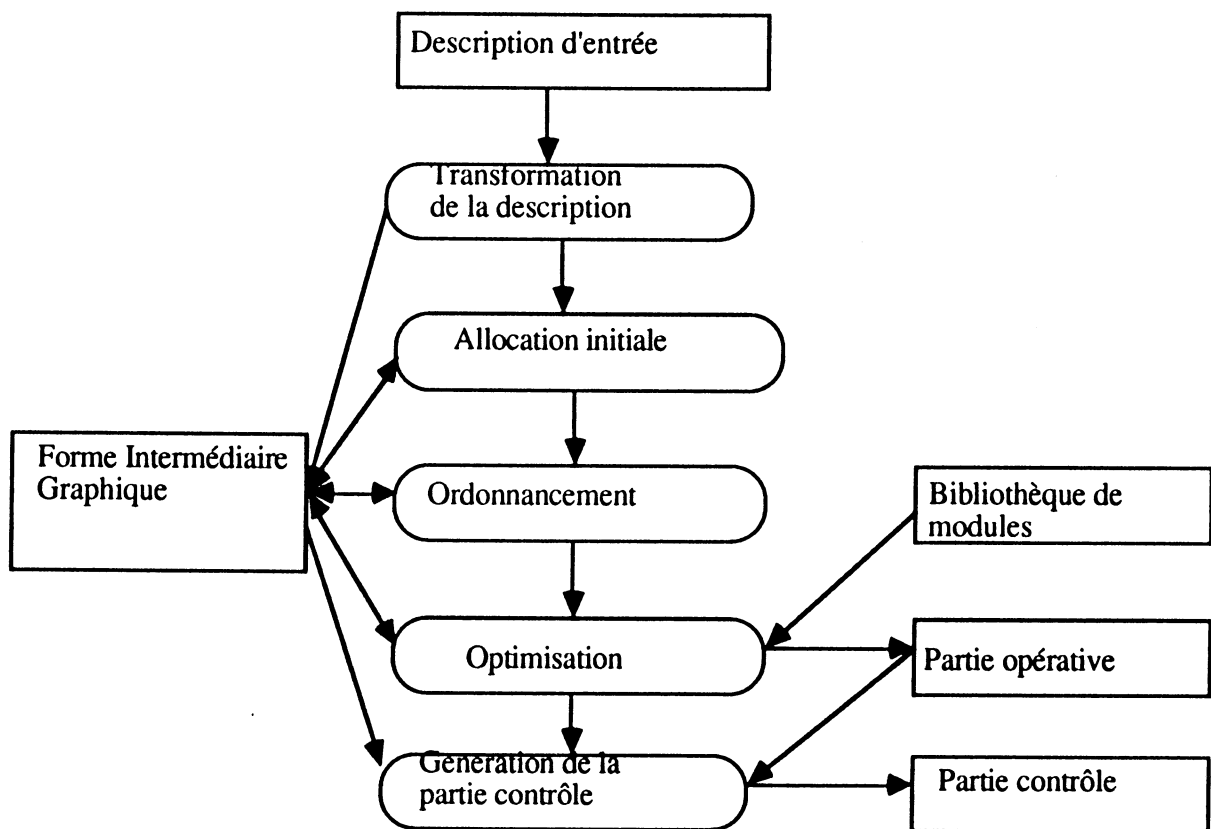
Description d'entrée

Transformation de la description

Allocation initiale

Forme Intermédiaire Graphique

Ordonnancement

Bibliothèque de modules

Optimisation

Partie opérative

Génération de la partie contrôle

Partie contrôle